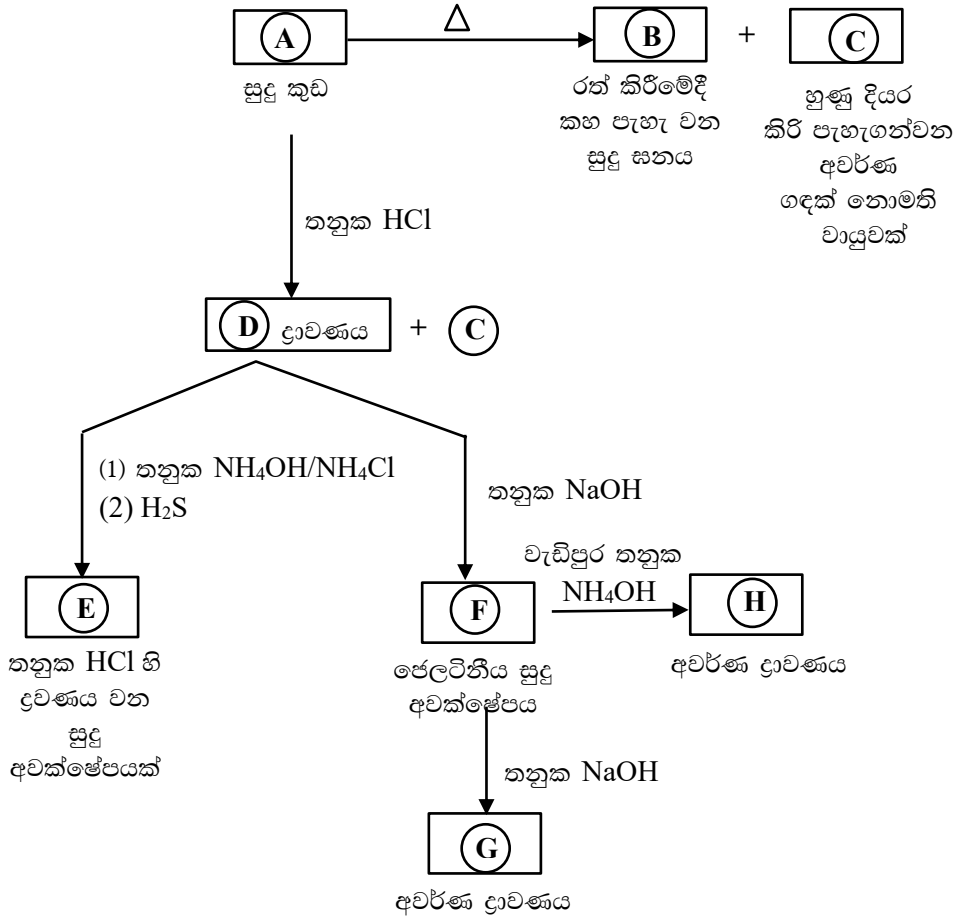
A $\xrightarrow{\Delta}$ B + C

A
සුදු කුඩ

B
රත් කිරීමේදී කහ පැහැ වන සුදු ඝනය

C
හුණු දියර කිරි පැහැගන්වන අවර්ණ ගඳක් නොමැති වායුවක්

තනුක HCl

D ද්‍රාවණය + C

(1) තනුක $NH_4OH/NH_4Cl$
(2) $H_2S$

E
තනුක HCl හි ද්‍රවණය වන සුදු අවක්ෂේපයක්

තනුක NaOH

F
ජෙලටිනීය සුදු අවක්ෂේපය

වැඩිපුර තනුක $NH_4OH$

H
අවර්ණ ද්‍රාවණය

තනුක NaOH

G
අවර්ණ ද්‍රාවණය